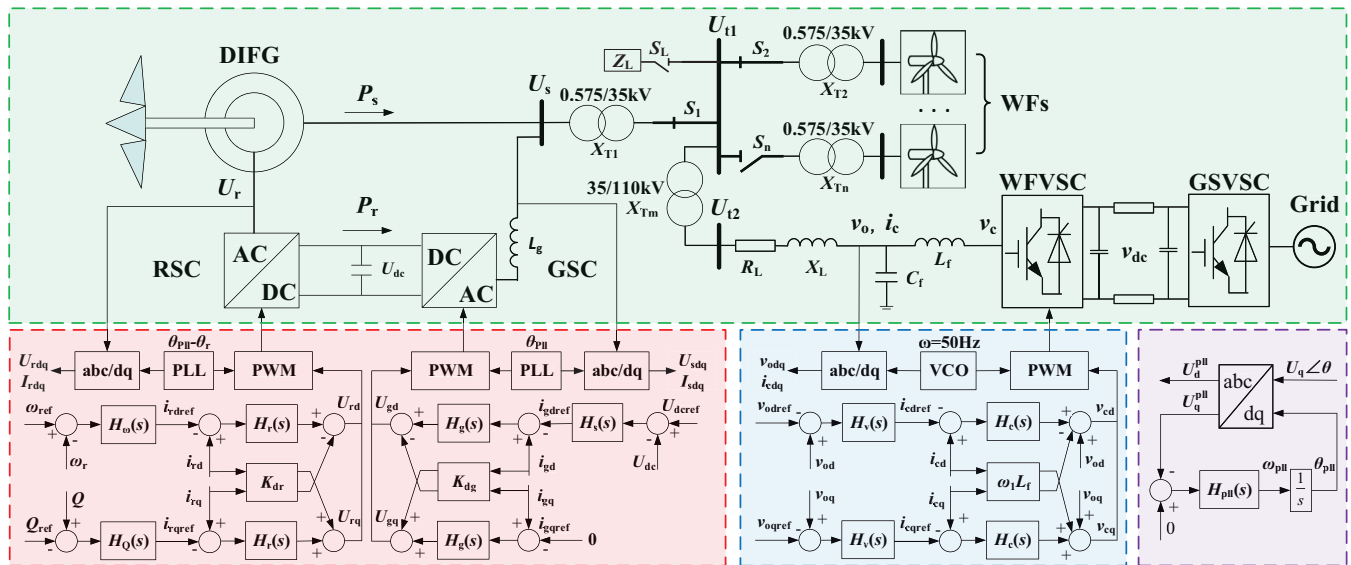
DIFG

$P_s$

$U_s$

0.575/35kV

$X_{T1}$

$S_1$

$Z_L$ $S_L$

$U_{t1}$

$S_2$

0.575/35kV

$X_{T2}$

$S_n$

0.575/35kV

$X_{Tn}$

WFs

35/110kV

$X_{Tm}$

$U_{t2}$

$U_r$

$P_r$

RSC

AC

DC

$U_{dc}$

DC

AC

$L_g$

GSC

$R_L$ $X_L$

$v_o$, $i_c$

$C_f$

$L_f$

$v_c$

WFVSC

$v_{dc}$

GSVSC

Grid

$U_{rdq}$
$I_{rdq}$

abc/dq

$\theta_{Pll}-\theta_r$

PLL

PWM

$\omega_{ref}$

$\omega_r$

$H_\omega(s)$

$i_{rdref}$

$H_r(s)$

$U_{rd}$

$i_{rd}$

$K_{dr}$

$i_{rq}$

$Q$

$Q_{ref}$

$H_Q(s)$

$i_{rqref}$

$H_r(s)$

$U_{rq}$

PWM

$\theta_{Pll}$

PLL

abc/dq

$U_{sdq}$
$I_{sdq}$

$U_{gd}$

$H_g(s)$

$i_{gdref}$

$H_s(s)$

$U_{dcref}$

$U_{dc}$

$i_{gd}$

$K_{dg}$

$i_{gq}$

$U_{gq}$

$H_g(s)$

$i_{gqref}$

0

$v_{odq}$
$i_{cdq}$

abc/dq

ω=50Hz

VCO

PWM

$v_{odref}$

$H_v(s)$

$i_{cdref}$

$H_c(s)$

$v_{cd}$

$v_{od}$

$i_{cd}$

$v_{od}$

$\omega_1 L_f$

$i_{cq}$

$v_{oq}$

$v_{oq}$

$v_{oqref}$

$H_v(s)$

$i_{cqref}$

$H_c(s)$

$v_{cq}$

$U_d^{pll}$

$U_q^{pll}$

abc

dq

$U_q\angle\theta$

$H_{pll}(s)$

$\omega_{pll}$

$\frac{1}{s}$

$\theta_{pll}$

0